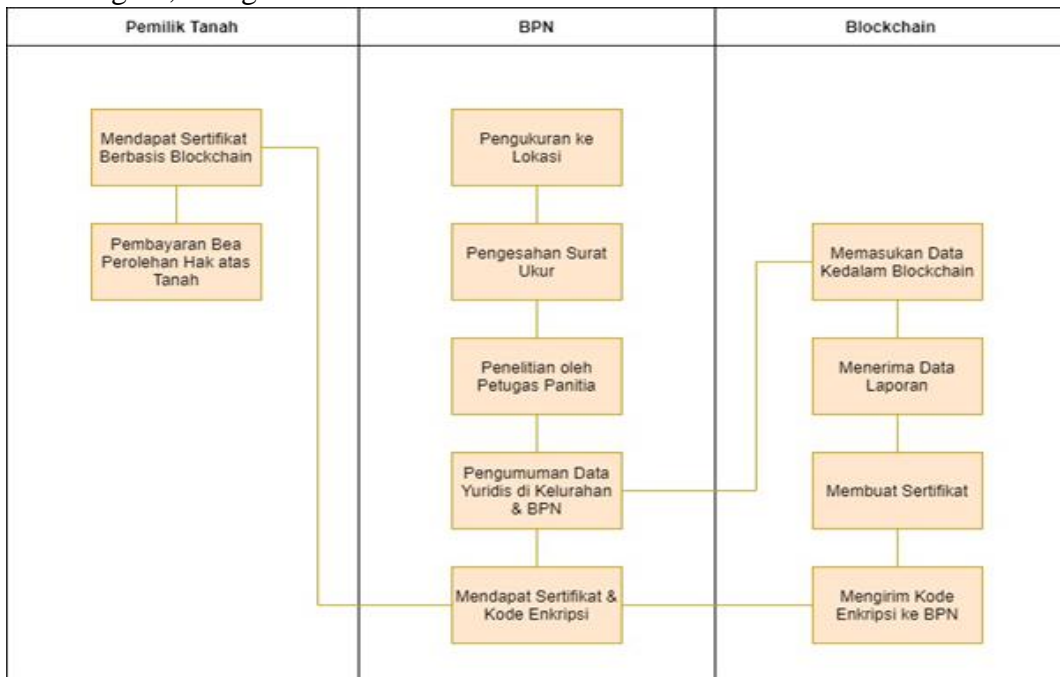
Pemilik Tanah

Mendapat Sertifikat Berbasis Blockchain

Pembayaran Bea Perolehan Hak atas Tanah

BPN

Pengukuran ke Lokasi

Pengesahan Surat Ukur

Penelitian oleh Petugas Panitia

Pengumuman Data Yuridis di Kelurahan & BPN

Mendapat Sertifikat & Kode Enkripsi

Blockchain

Memasukan Data Kedalam Blockchain

Menerima Data Laporan

Membuat Sertifikat

Mengirim Kode Enkripsi ke BPN